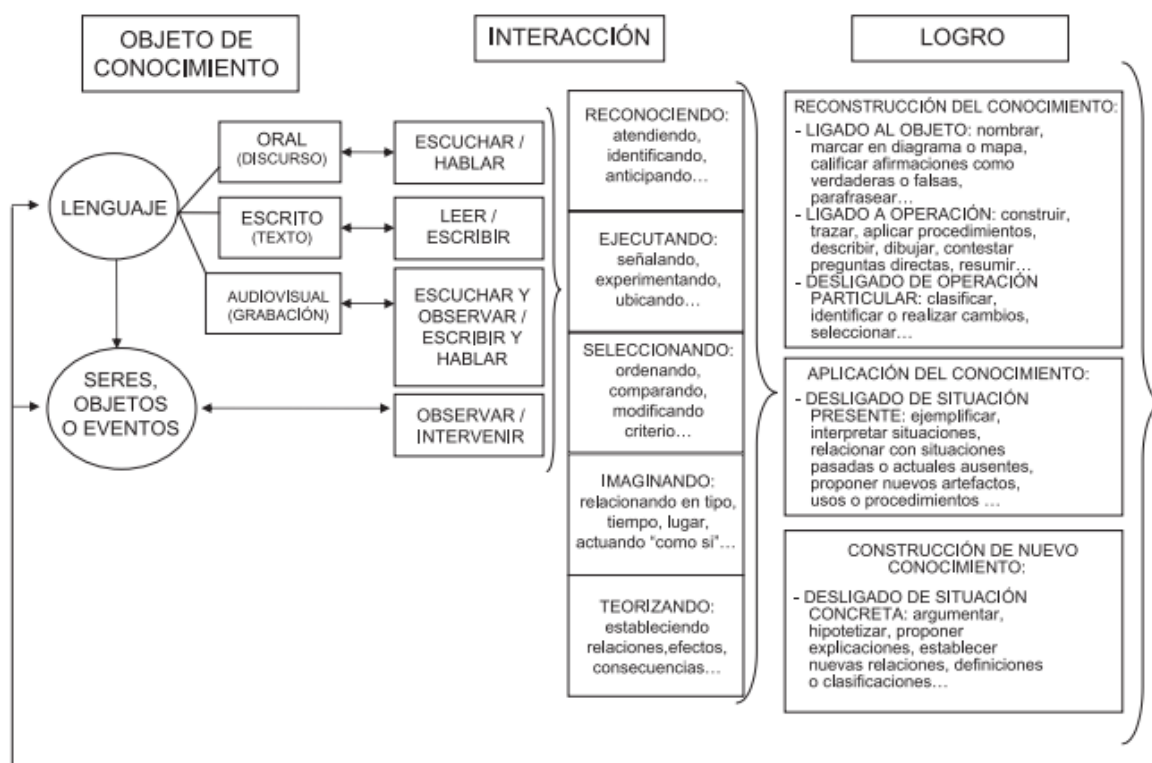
OBJETO DE CONOCIMIENTO

INTERACCIÓN

LOGRO

LENGUAJE

ORAL (DISCURSO)

ESCUCHAR / HABLAR

ESCRITO (TEXTO)

LEER / ESCRIBIR

AUDIOVISUAL (GRABACIÓN)

ESCUCHAR Y OBSERVAR / ESCRIBIR Y HABLAR

SERES, OBJETOS O EVENTOS

OBSERVAR / INTERVENIR

RECONOCIENDO: atendiendo, identificando, anticipando…

EJECUTANDO: señalando, experimentando, ubicando…

SELECCIONANDO: ordenando, comparando, modificando criterio…

IMAGINANDO: relacionando en tipo, tiempo, lugar, actuando "como si"…

TEORIZANDO: estableciendo relaciones,efectos, consecuencias…

RECONSTRUCCIÓN DEL CONOCIMIENTO:
- LIGADO AL OBJETO: nombrar, marcar en diagrama o mapa, calificar afirmaciones como verdaderas o falsas, parafrasear…
- LIGADO A OPERACIÓN: construir, trazar, aplicar procedimientos, describir, dibujar, contestar preguntas directas, resumir…
- DESLIGADO DE OPERACIÓN PARTICULAR: clasificar, identificar o realizar cambios, seleccionar…

APLICACIÓN DEL CONOCIMIENTO:
- DESLIGADO DE SITUACIÓN PRESENTE: ejemplificar, interpretar situaciones, relacionar con situaciones pasadas o actuales ausentes, proponer nuevos artefactos, usos o procedimientos …

CONSTRUCCIÓN DE NUEVO CONOCIMIENTO:
- DESLIGADO DE SITUACIÓN CONCRETA: argumentar, hipotetizar, proponer explicaciones, establecer nuevas relaciones, definiciones o clasificaciones…